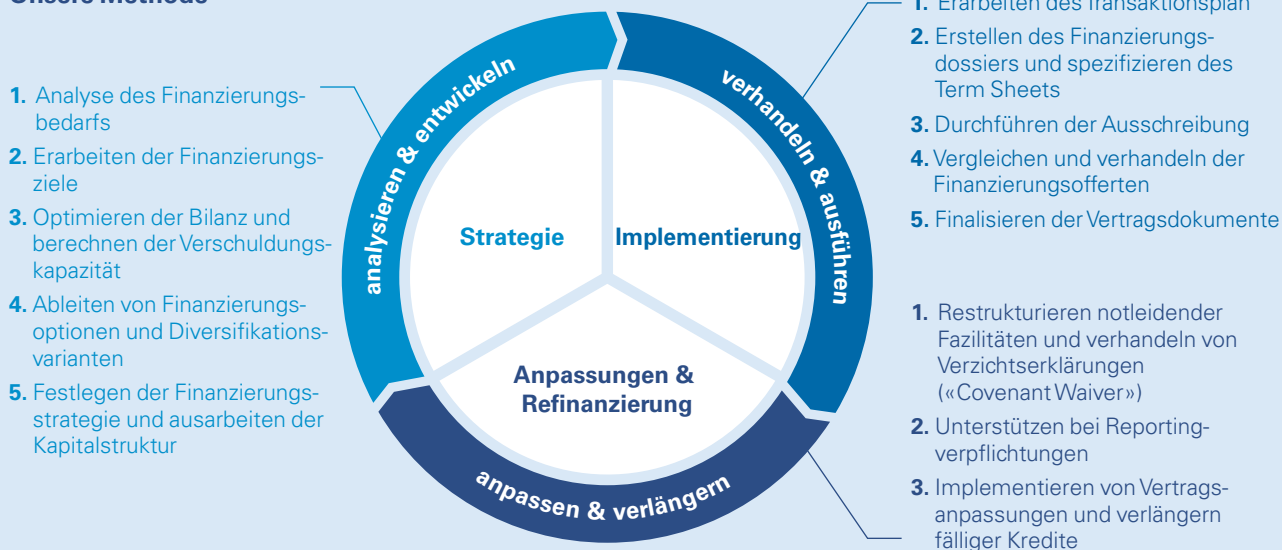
Unsere Methode

1. Analyse des Finanzierungsbedarfs
2. Erarbeiten der Finanzierungsziele
3. Optimieren der Bilanz und berechnen der Verschuldungskapazität
4. Ableiten von Finanzierungsoptionen und Diversifikationsvarianten
5. Festlegen der Finanzierungsstrategie und ausarbeiten der Kapitalstruktur

analysieren & entwickeln

verhandeln & ausführen

Strategie

Implementierung

Anpassungen & Refinanzierung

anpassen & verlängern

1. Erarbeiten des Transaktionsplan
2. Erstellen des Finanzierungsdossiers und spezifizieren des Term Sheets
3. Durchführen der Ausschreibung
4. Vergleichen und verhandeln der Finanzierungsofferten
5. Finalisieren der Vertragsdokumente

1. Restrukturieren notleidender Fazilitäten und verhandeln von Verzichtserklärungen («Covenant Waiver»)
2. Unterstützen bei Reportingverpflichtungen
3. Implementieren von Vertragsanpassungen und verlängern fälliger Kredite